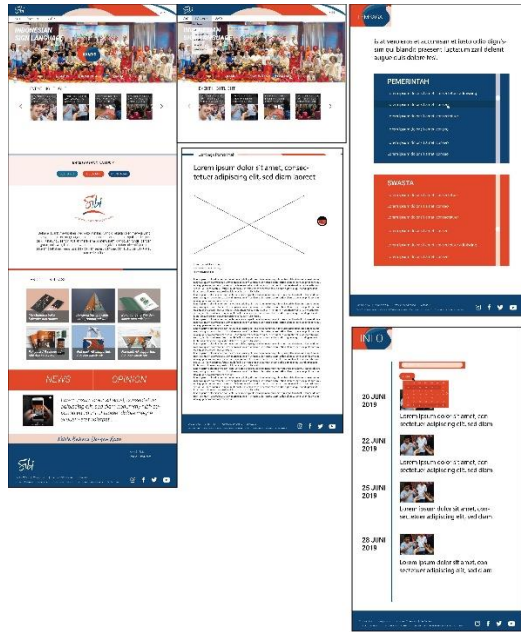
INDONESIAN SIGN LANGUAGE

NEWS

OPINION

Lorem ipsum dolor sit amet, consectetuer adipiscing elit, sed diam laoreet

Is at venemsi et accumsan et iusto odio dignissim eu blandit praesent luptatum zzril delenit augue duis dolore feu.

PEMERINTAH

SWASTA

INFO

20 JUNI 2019

Lorem ipsum dolor sit amet, con sectetuer adipiscing elit, sed diam

22 JUNI 2019

Lorem ipsum dolor sit amet, con sectetuer adipiscing elit, sed diam

25 JUNI 2019

Lorem ipsum dolor sit amet, con sectetuer adipiscing elit, sed diam

28 JUNI 2019

Lorem ipsum dolor sit amet, con sectetuer adipiscing elit, sed diam